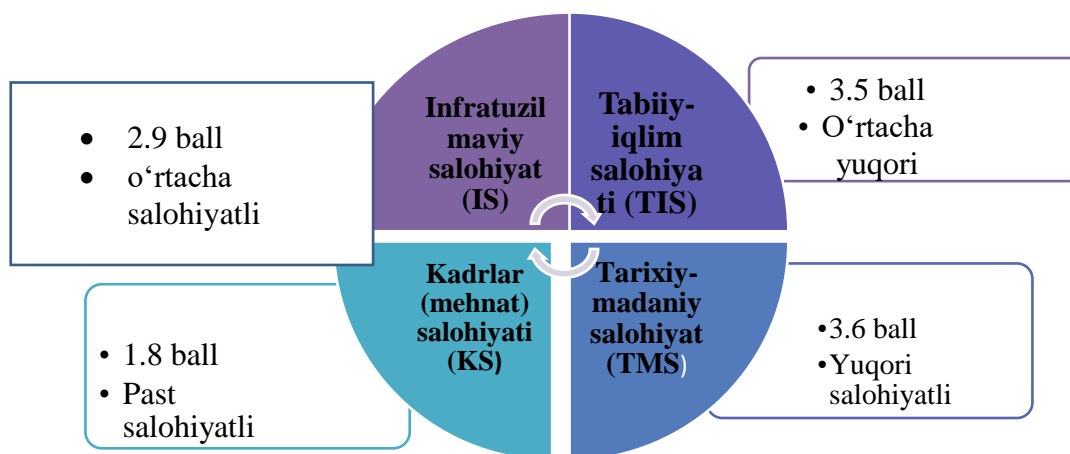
• 2.9 ball
• o‘rtacha salohiyatli

Infratuzil maviy salohiyat (IS)

Tabiiy-iqlim salohiya ti (TIS)

• 3.5 ball
• O‘rtacha yuqori

• 1.8 ball
• Past salohiyatli

Kadrlar (mehnat) salohiyati (KS)

Tarixiy-madaniy salohiyat (TMS)

•3.6 ball
•Yuqori salohiyatli